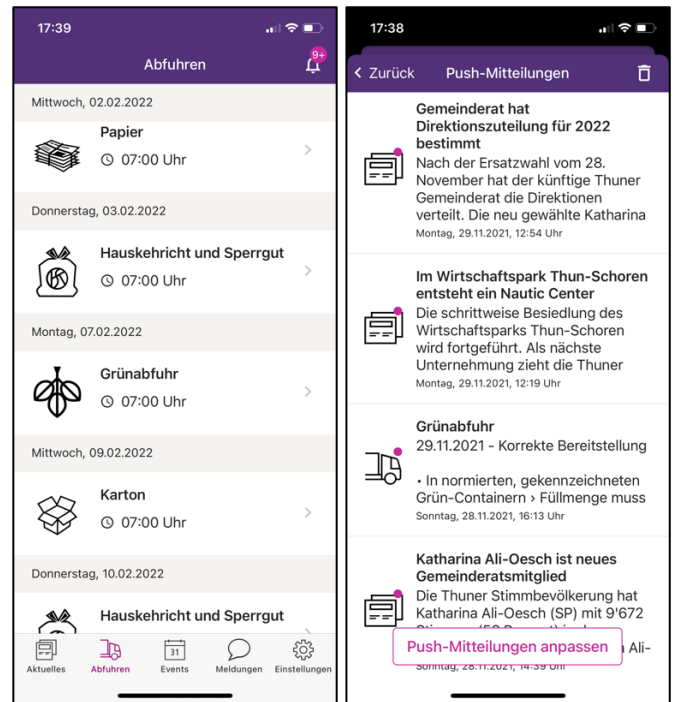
17:39

Abfuhren

9+

Mittwoch, 02.02.2022

Papier
07:00 Uhr

Donnerstag, 03.02.2022

Hauskehricht und Sperrgut
07:00 Uhr

Montag, 07.02.2022

Grünabfuhr
07:00 Uhr

Mittwoch, 09.02.2022

Karton
07:00 Uhr

Donnerstag, 10.02.2022

Hauskehricht und Sperrgut

Aktuelles | Abfuhren | 31 Events | Meldungen | Einstellungen

17:38

< Zurück Push-Mitteilungen

Gemeinderat hat Direktionszuteilung für 2022 bestimmt
Nach der Ersatzwahl vom 28. November hat der künftige Thuner Gemeinderat die Direktionen verteilt. Die neu gewählte Katharina
Montag, 29.11.2021, 12:54 Uhr

Im Wirtschaftspark Thun-Schoren entsteht ein Nautic Center
Die schrittweise Besiedlung des Wirtschaftsparks Thun-Schoren wird fortgeführt. Als nächste Unternehmung zieht die Thuner
Montag, 29.11.2021, 12:19 Uhr

Grünabfuhr
29.11.2021 - Korrekte Bereitstellung

• In normierten, gekennzeichneten Grün-Containern › Füllmenge muss
Sonntag, 28.11.2021, 16:13 Uhr

Katharina Ali-Oesch ist neues Gemeinderatsmitglied
Die Thuner Stimmbevölkerung hat Katharina Ali-Oesch (SP) mit 9'672 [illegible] Ali-
Sonntag, 28.11.2021, 14:39 Uhr

Push-Mitteilungen anpassen